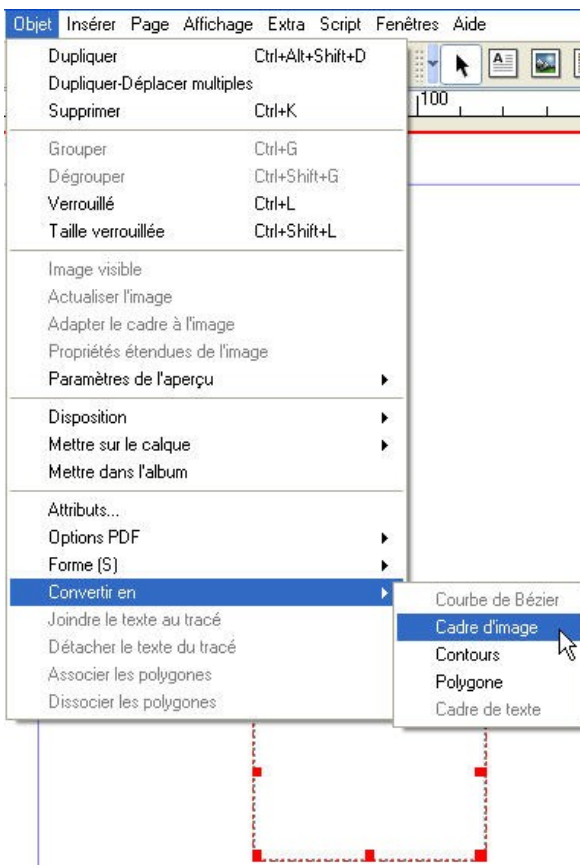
Objet Insérer Page Affichage Extra Script Fenêtres Aide

Dupliquer Ctrl+Alt+Shift+D
Dupliquer-Déplacer multiples
Supprimer Ctrl+K

Grouper Ctrl+G
Dégrouper Ctrl+Shift+G
Verrouillé Ctrl+L
Taille verrouillée Ctrl+Shift+L

Image visible
Actualiser l'image
Adapter le cadre à l'image
Propriétés étendues de l'image
Paramètres de l'aperçu

Disposition
Mettre sur le calque
Mettre dans l'album

Attributs...
Options PDF
Forme (S)
Convertir en
Joindre le texte au tracé
Détacher le texte du tracé
Associer les polygones
Dissocier les polygones

Courbe de Bézier
Cadre d'image
Contours
Polygone
Cadre de texte

100